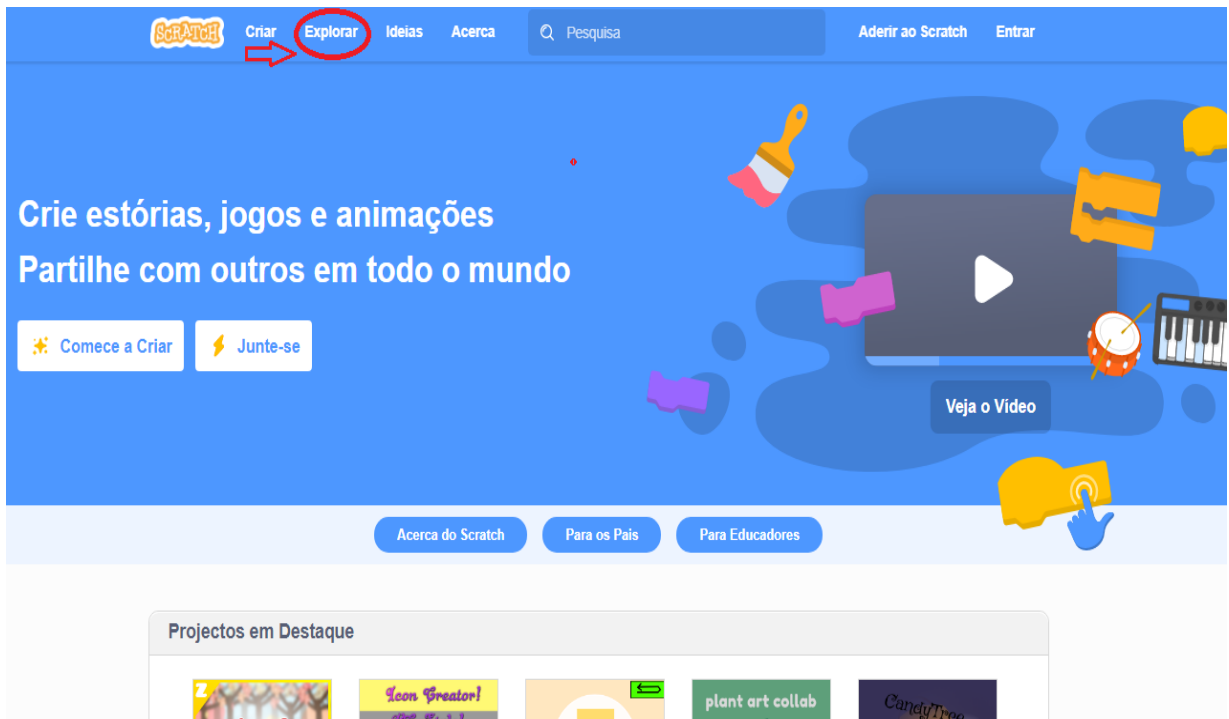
SCRATCH Criar Explorar Ideias Acerca Pesquisa Aderir ao Scratch Entrar

Crie estórias, jogos e animações
Partilhe com outros em todo o mundo

Comece a Criar Junte-se

Veja o Vídeo

Acerca do Scratch Para os Pais Para Educadores

Projectos em Destaque

Icon Creator!
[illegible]

plant art collab

CandyTree
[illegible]